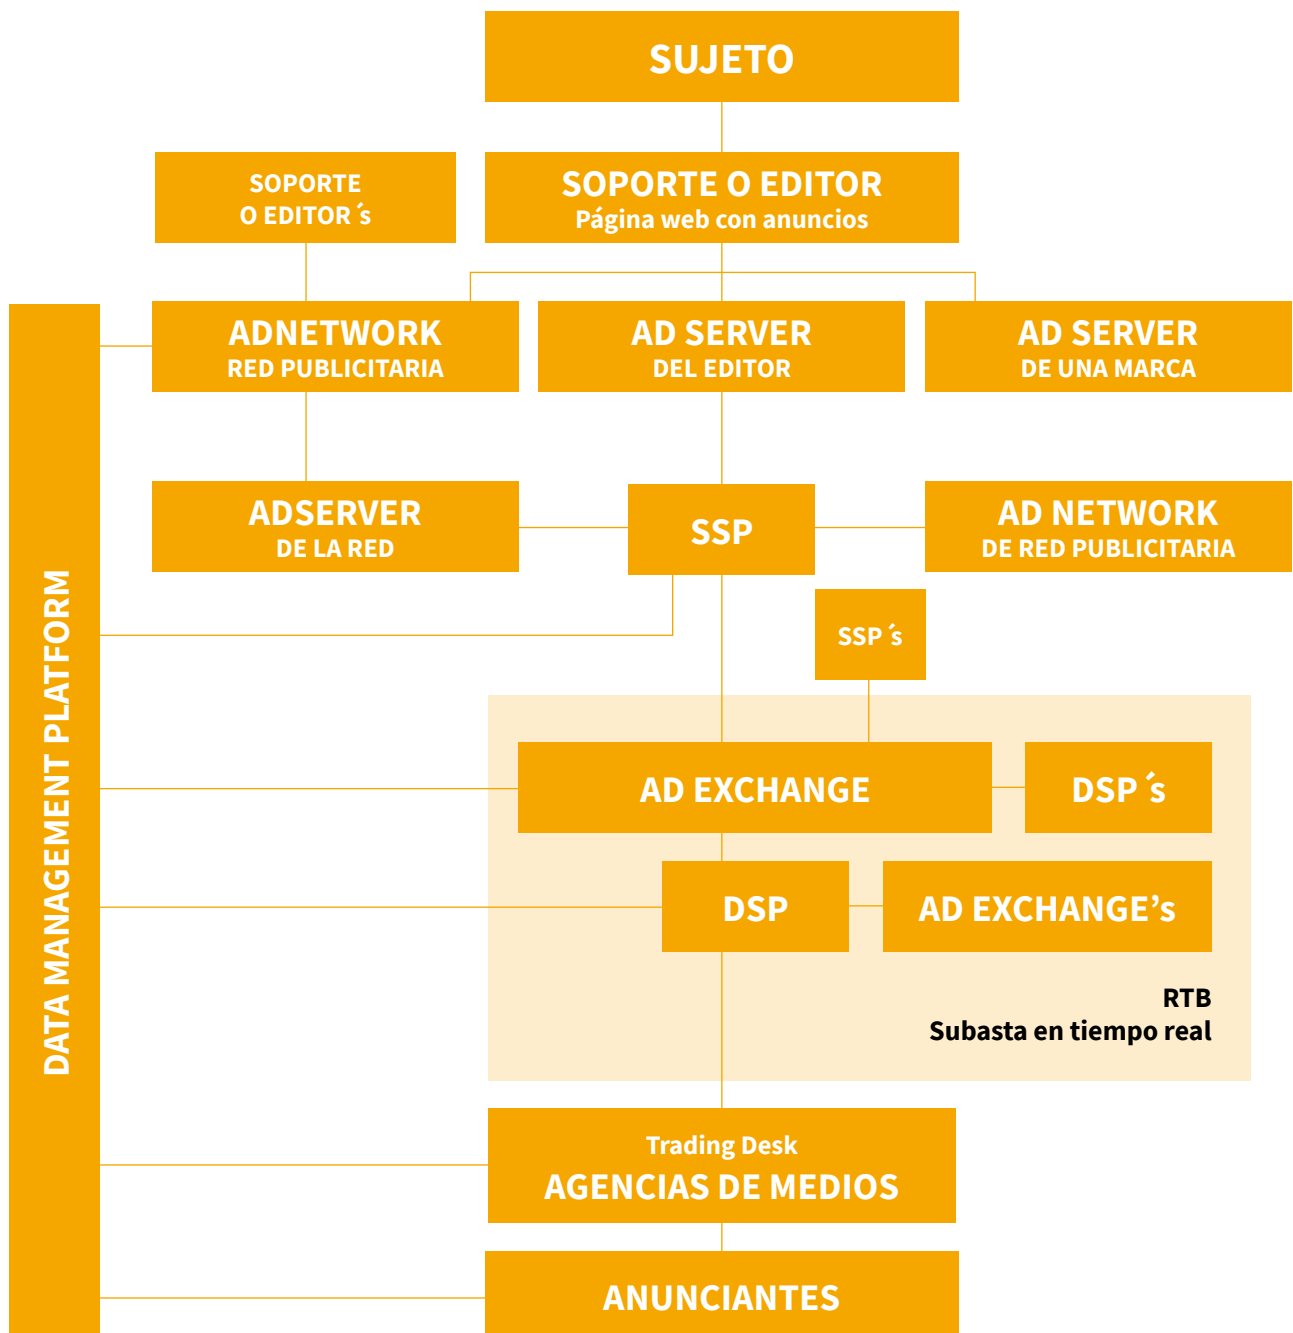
SUJETO

SOPORTE O EDITOR´s

SOPORTE O EDITOR
Página web con anuncios

DATA MANAGEMENT PLATFORM

ADNETWORK
RED PUBLICITARIA

AD SERVER
DEL EDITOR

AD SERVER
DE UNA MARCA

ADSERVER
DE LA RED

SSP

AD NETWORK
DE RED PUBLICITARIA

SSP´s

AD EXCHANGE

DSP´s

DSP

AD EXCHANGE's

RTB
Subasta en tiempo real

Trading Desk
AGENCIAS DE MEDIOS

ANUNCIANTES